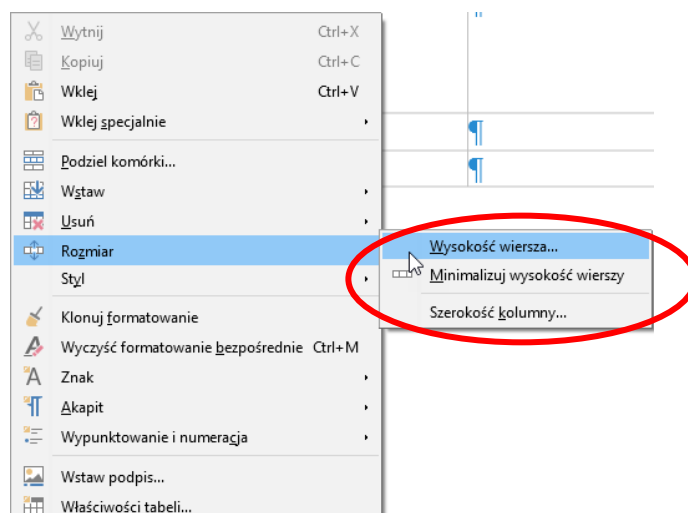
Wytnij Ctrl+X
Kopiuj Ctrl+C
Wklej Ctrl+V
Wklej specjalnie
Podziel komórki...
Wstaw
Usuń
Rozmiar
Styl
Klonuj formatowanie
Wyczyść formatowanie bezpośrednie Ctrl+M
Znak
Akapit
Wypunktowanie i numeracja
Wstaw podpis...
Właściwości tabeli...

Wysokość wiersza...
Minimalizuj wysokość wierszy
Szerokość kolumny...

¶
¶